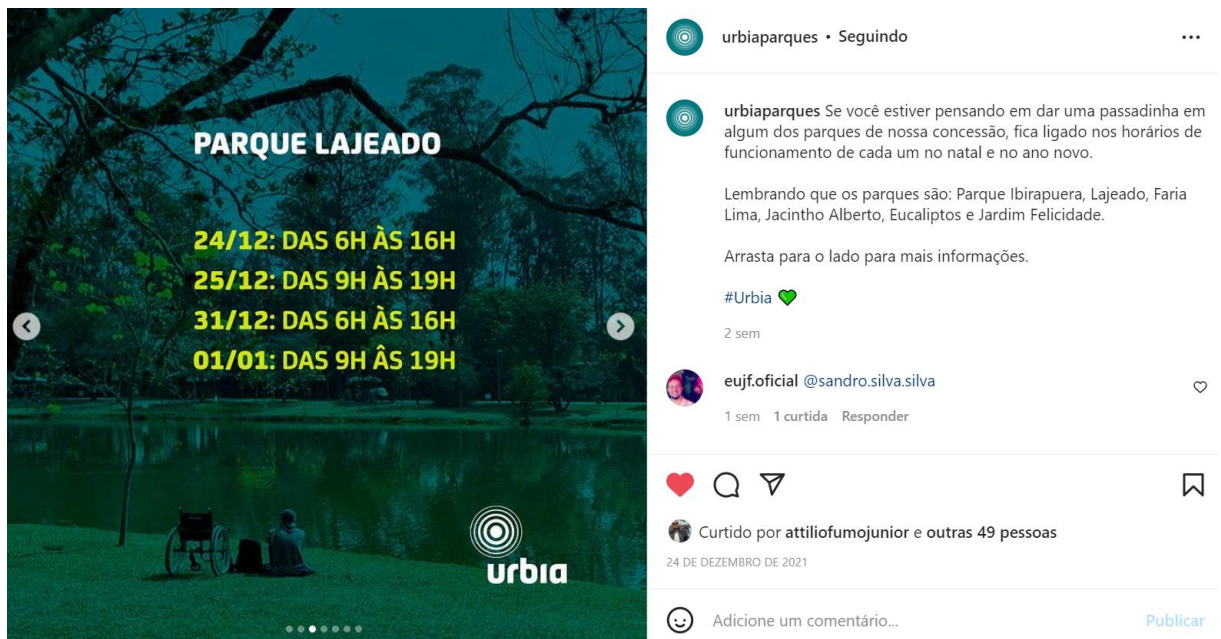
PARQUE LAJEADO

24/12: DAS 6H ÀS 16H
25/12: DAS 9H ÀS 19H
31/12: DAS 6H ÀS 16H
01/01: DAS 9H ÂS 19H

urbia

urbiaparques • Seguindo

...

urbiaparques Se você estiver pensando em dar uma passadinha em algum dos parques de nossa concessão, fica ligado nos horários de funcionamento de cada um no natal e no ano novo.

Lembrando que os parques são: Parque Ibirapuera, Lajeado, Faria Lima, Jacintho Alberto, Eucaliptos e Jardim Felicidade.

Arrasta para o lado para mais informações.

#Urbia

2 sem

eujf.oficial @sandro.silva.silva

1 sem 1 curtida Responder

Curtido por attiliofumojunior e outras 49 pessoas

24 DE DEZEMBRO DE 2021

Adicione um comentário...

Publicar